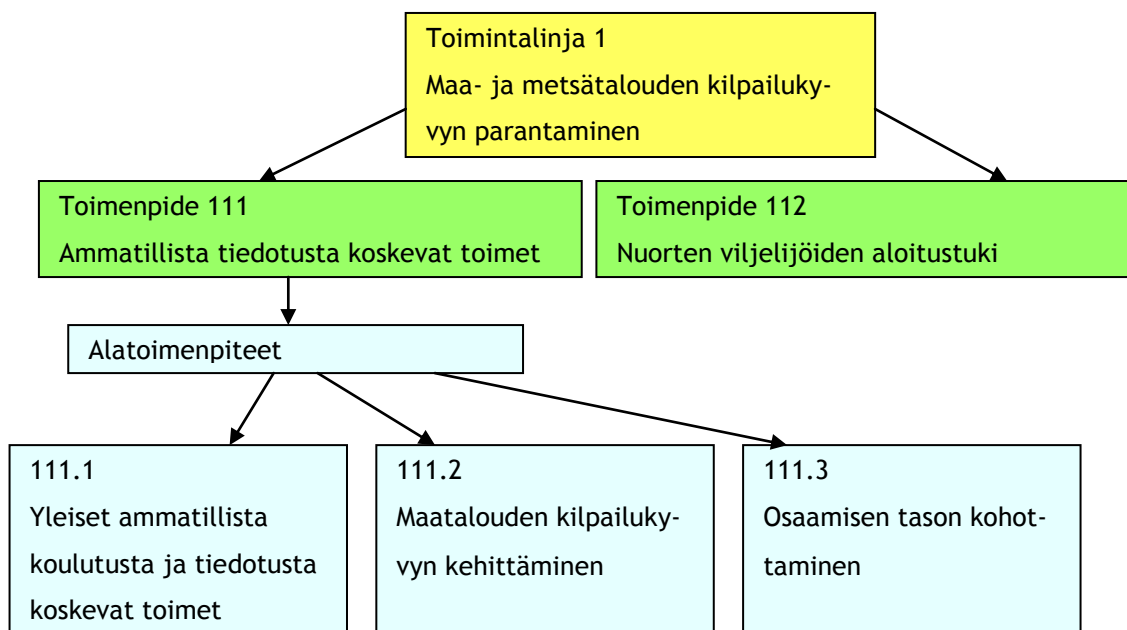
Toimintalinja 1
Maa- ja metsätalouden kilpailukyvyn parantaminen

Toimenpide 111
Ammatillista tiedotusta koskevat toimet

Toimenpide 112
Nuorten viljelijöiden aloitustuki

Alatoimenpiteet

111.1
Yleiset ammatillista koulutusta ja tiedotusta koskevat toimet

111.2
Maatalouden kilpailukyvyn kehittäminen

111.3
Osaamisen tason kohottaminen